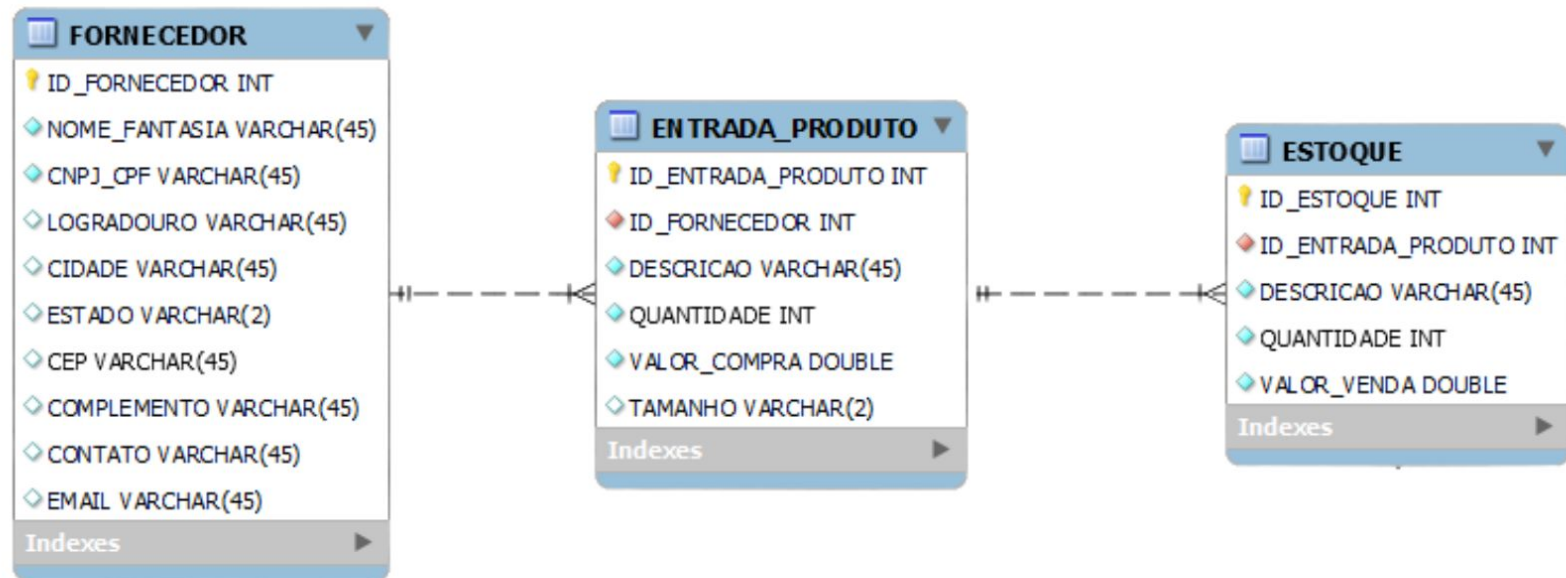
FORNECEDOR
ID_FORNECEDOR INT
NOME_FANTASIA VARCHAR(45)
CNPJ_CPF VARCHAR(45)
LOGRADOURO VARCHAR(45)
CIDADE VARCHAR(45)
ESTADO VARCHAR(2)
CEP VARCHAR(45)
COMPLEMENTO VARCHAR(45)
CONTATO VARCHAR(45)
EMAIL VARCHAR(45)
Indexes

ENTRADA_PRODUTO
ID_ENTRADA_PRODUTO INT
ID_FORNECEDOR INT
DESCRICAO VARCHAR(45)
QUANTIDADE INT
VALOR_COMPRA DOUBLE
TAMANHO VARCHAR(2)
Indexes

ESTOQUE
ID_ESTOQUE INT
ID_ENTRADA_PRODUTO INT
DESCRICAO VARCHAR(45)
QUANTIDADE INT
VALOR_VENDA DOUBLE
Indexes